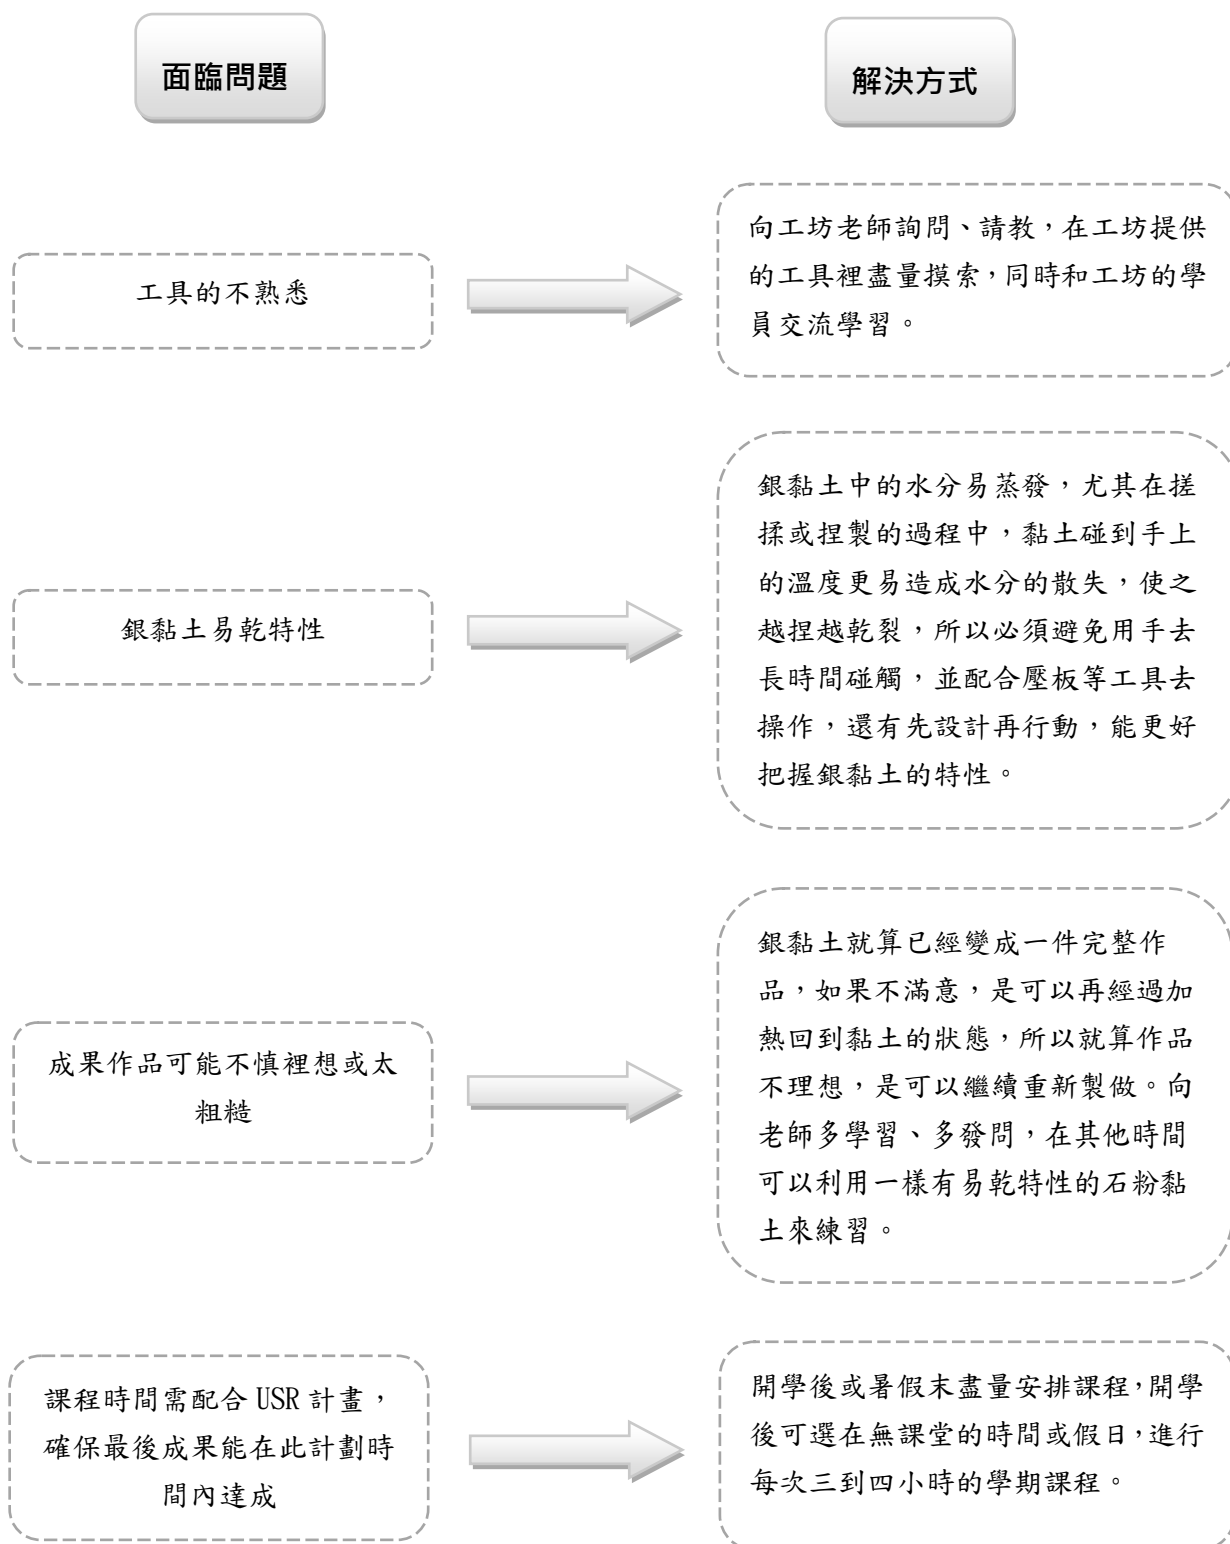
面臨問題

解決方式

工具的不熟悉

向工坊老師詢問、請教，在工坊提供的工具裡盡量摸索，同時和工坊的學員交流學習。

銀黏土易乾特性

銀黏土中的水分易蒸發，尤其在搓揉或捏製的過程中，黏土碰到手上的溫度更易造成水分的散失，使之越捏越乾裂，所以必須避免用手去長時間碰觸，並配合壓板等工具去操作，還有先設計再行動，能更好把握銀黏土的特性。

成果作品可能不慎裡想或太粗糙

銀黏土就算已經變成一件完整作品，如果不滿意，是可以再經過加熱回到黏土的狀態，所以就算作品不理想，是可以繼續重新製做。向老師多學習、多發問，在其他時間可以利用一樣有易乾特性的石粉黏土來練習。

課程時間需配合 USR 計畫，確保最後成果能在此計劃時間內達成

開學後或暑假末盡量安排課程,開學後可選在無課堂的時間或假日,進行每次三到四小時的學期課程。